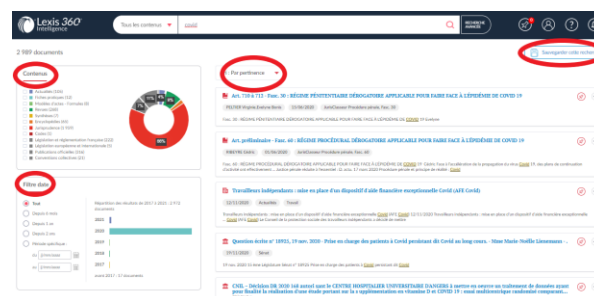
Lexis 360 Intelligence

Tous les contenus

covid

RECHERCHE AVANCÉE

2 989 documents

Sauvegarder cette recherche

Contenus

Filtre date

Tout

Par pertinence

Art. 710 à 713 - Fasc. 30 : RÉGIME PÉNITENTIAIRE DÉROGATOIRE APPLICABLE POUR FAIRE FACE À L'ÉPIDÉMIE DE COVID 19

Art. préliminaire - Fasc. 40 : RÉGIME PROCÉDURAL DÉROGATOIRE APPLICABLE POUR FAIRE FACE À L'ÉPIDÉMIE DE COVID 19

Travailleurs indépendants : mise en place d'un dispositif d'aide financière exceptionnelle (AFE Covid)

Question écrite n° 10925, 19 nov. 2020 - Prise en charge des patients à Covid pendant des Covid au long cours. - Mme Marie-Noëlle Lienemann

CNIL - Décision DR-2020 ... COVID 19